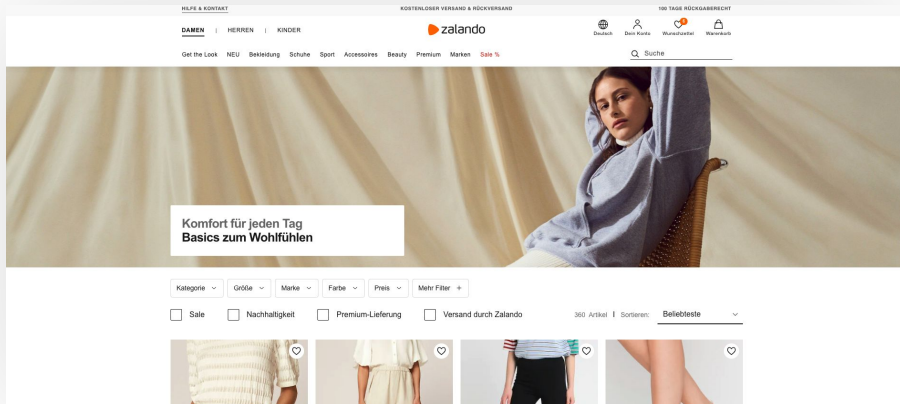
HILFE & KONTAKT

KOSTENLOSER VERSAND & RÜCKVERSAND

100 TAGE RÜCKGABERECHT

DAMEN | HERREN | KINDER

zalando

Deutsch Dein Konto Wunschzettel Warenkorb

Get the Look NEU Bekleidung Schuhe Sport Accessoires Beauty Premium Marken Sale %

Suche

Komfort für jeden Tag
Basics zum Wohlfühlen

Kategorie Größe Marke Farbe Preis Mehr Filter +

Sale Nachhaltigkeit Premium-Lieferung Versand durch Zalando

360 Artikel | Sortieren: Beliebteste